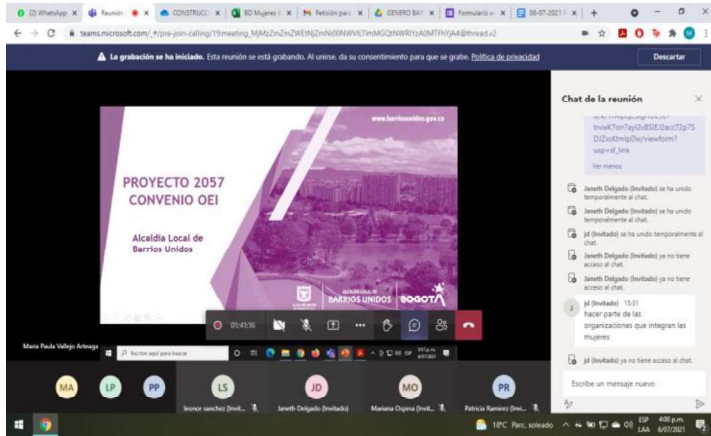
(2) WhatsApp | Reunión | CONSTRUCC | BD Mujeres | Petición para | GENERO BA | Formulario | 06-07-2021

teams.microsoft.com/_#/pre-join-calling/19:meeting_MjMzZmZmZWEtNjZmNi00NWViLTlmMGQtNWRiYzA0MTFhYjA4@thread.v2

La grabación se ha iniciado. Esta reunión se está grabando. Al unirse, da su consentimiento para que se grabe. Política de privacidad

Descartar

www.barriosunidos.gov.co

PROYECTO 2057 CONVENIO OEI

Alcaldía Local de Barrios Unidos

BARRIOS UNIDOS BOGOTÁ

01:41:16

Maria Paula Vallejo Arteaga

Escribe aquí para buscar

Chat de la reunión

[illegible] tnwK7on7ayI2vBSIE2acc72p7S DJZoXtmlpDw/viewform? usp=sf_link

Ver menos

Janeth Delgado (Invitado) se ha unido temporalmente al chat.

Janeth Delgado (Invitado) se ha unido temporalmente al chat.

jd (Invitado) se ha unido temporalmente al chat.

Janeth Delgado (Invitado) ya no tiene acceso al chat.

Janeth Delgado (Invitado) ya no tiene acceso al chat.

jd (Invitado) 15:31
hacer parte de las organizaciones que integran las mujeres

jd (Invitado) ya no tiene acceso al chat.

Escribe un mensaje nuevo

MA | LP | PP | LS leonor sanchez (Invit... | JD Janeth Delgado (Invitado) | MO Mariana Ospina (Invit... | PR Patricia Ramirez (Invi...

18°C Parc. soleado | ESP LAA | 4:00 p.m. 6/07/2021